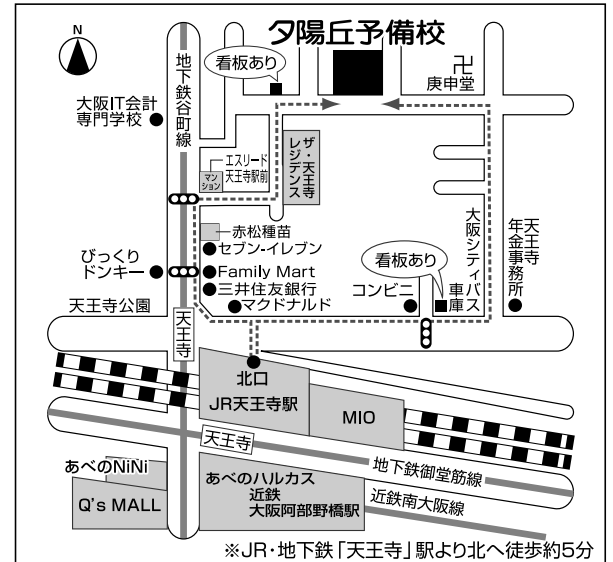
N

夕陽丘予備校

看板あり

卍
庚申堂

地下鉄谷町線

大阪IT会計専門学校

マンション
エスリード天王寺駅前

ザ・天王寺レジデンス

赤松種苗
セブン-イレブン
Family Mart
三井住友銀行
マクドナルド

びっくりドンキー

大阪シティバス車庫

天王寺年金事務所

看板あり

コンビニ

天王寺公園

天王寺

北口
JR天王寺駅

MIO

天王寺

地下鉄御堂筋線

あべのNiNi

Q's MALL

あべのハルカス
近鉄
大阪阿部野橋駅

近鉄南大阪線

※JR・地下鉄「天王寺」駅より北へ徒歩約5分